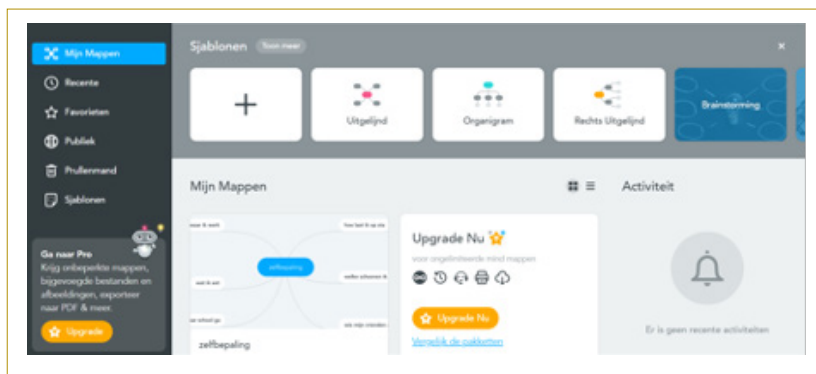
Mijn Mappen
Recente
Favorieten
Publiek
Prullenmand
Sjablonen

Ga naar Pro
Krijg onbeperkte mappen, bijgevoegde bestanden en afbeeldingen, exporteer naar PDF & meer.
Upgrade

Sjablonen Toon meer
×
+
Uitgelijnd
Organigram
Rechts Uitgelijnd
Brainstorming

Mijn Mappen
zelfbepaling
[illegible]
zelfbepaling

Upgrade Nu
voor ongelimiteerde mind mappen
Upgrade Nu
Vergelijk de pakketten

Activiteit
Er is geen recente activiteiten